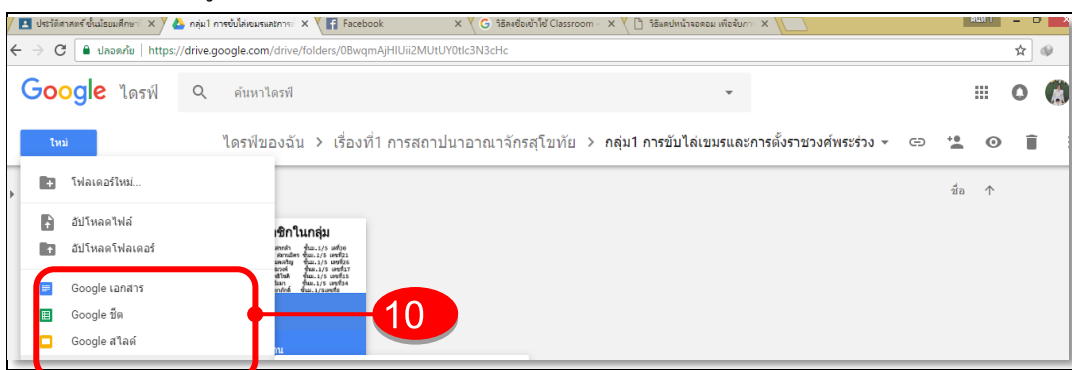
ประวัติศาสตร์ ชั้นมัธยมศึกษา ×
กลุ่ม1 การขับไล่เขมรและการ ×
Facebook ×
วิธีลงชื่อเข้าใช้ Classroom ×
วิธีแคปหน้าจอคอม เพื่อจับภา ×

ปลอดภัย | https://drive.google.com/drive/folders/0BwqmAjHlUii2MUtUY0tlc3N3cHc

Google ไดรฟ์
ค้นหาไดรฟ์

ใหม่
ไดรฟ์ของฉัน > เรื่องที่1 การสถาปนาอาณาจักรสุโขทัย > กลุ่ม1 การขับไล่เขมรและการตั้งราชวงศ์พระร่วง

โฟลเดอร์ใหม่...
อัปโหลดไฟล์
อัปโหลดโฟลเดอร์
Google เอกสาร
Google ชีต
Google สไลด์

ชื่อ

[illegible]ชิกในกลุ่ม

10